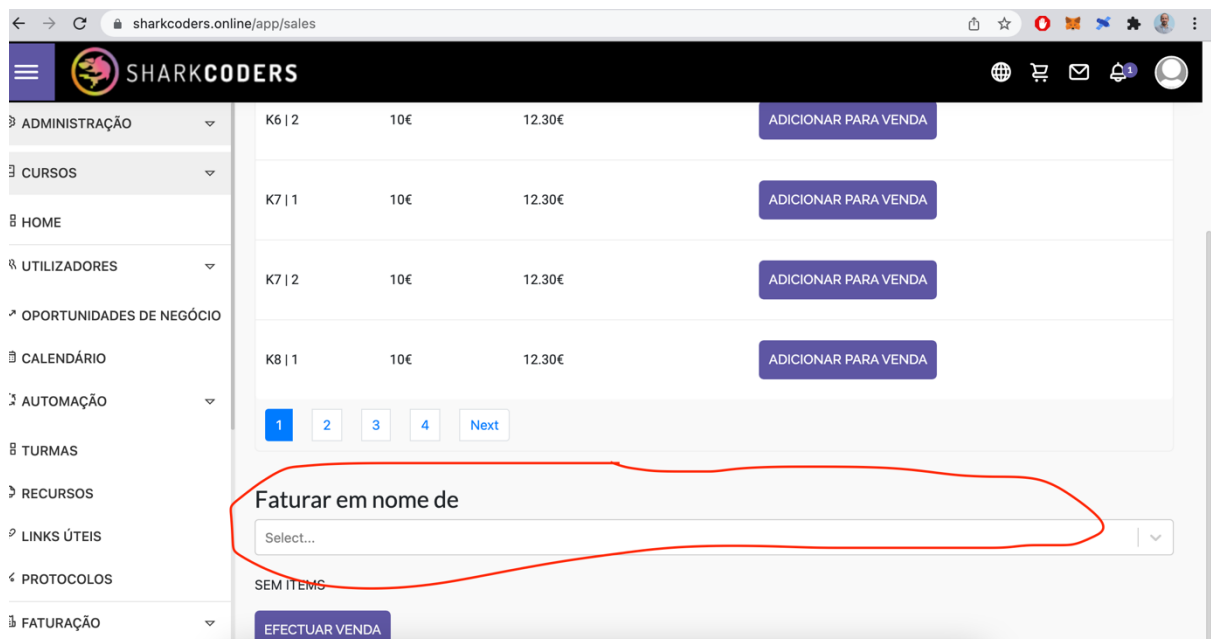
sharkcoders.online/app/sales

SHARKCODERS

1

ADMINISTRAÇÃO
CURSOS
HOME
UTILIZADORES
OPORTUNIDADES DE NEGÓCIO
CALENDÁRIO
AUTOMAÇÃO
TURMAS
RECURSOS
LINKS ÚTEIS
PROTOCOLOS
FATURAÇÃO

| | | | |
|---|---|---|---|
| K6 \| 2 | 10€ | 12.30€ | ADICIONAR PARA VENDA |
| K7 \| 1 | 10€ | 12.30€ | ADICIONAR PARA VENDA |
| K7 \| 2 | 10€ | 12.30€ | ADICIONAR PARA VENDA |
| K8 \| 1 | 10€ | 12.30€ | ADICIONAR PARA VENDA |

1 2 3 4 Next

Faturar em nome de

Select...

SEM ITEMS

EFECTUAR VENDA